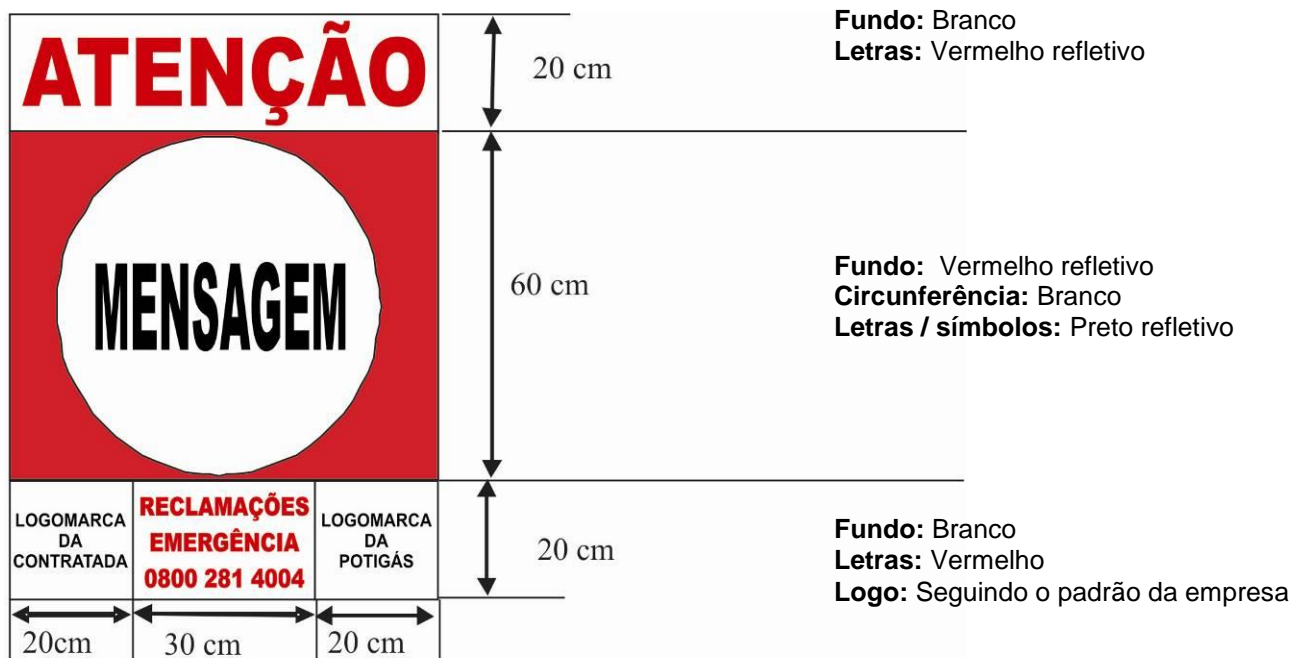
ATENÇÃO

20 cm

Fundo: Branco
Letras: Vermelho refletivo

MENSAGEM

60 cm

Fundo: Vermelho refletivo
Circunferência: Branco
Letras / símbolos: Preto refletivo

LOGOMARCA DA CONTRATADA

RECLAMAÇÕES EMERGÊNCIA 0800 281 4004

LOGOMARCA DA POTIGÁS

20 cm

Fundo: Branco
Letras: Vermelho
Logo: Seguindo o padrão da empresa

20cm

30 cm

20 cm